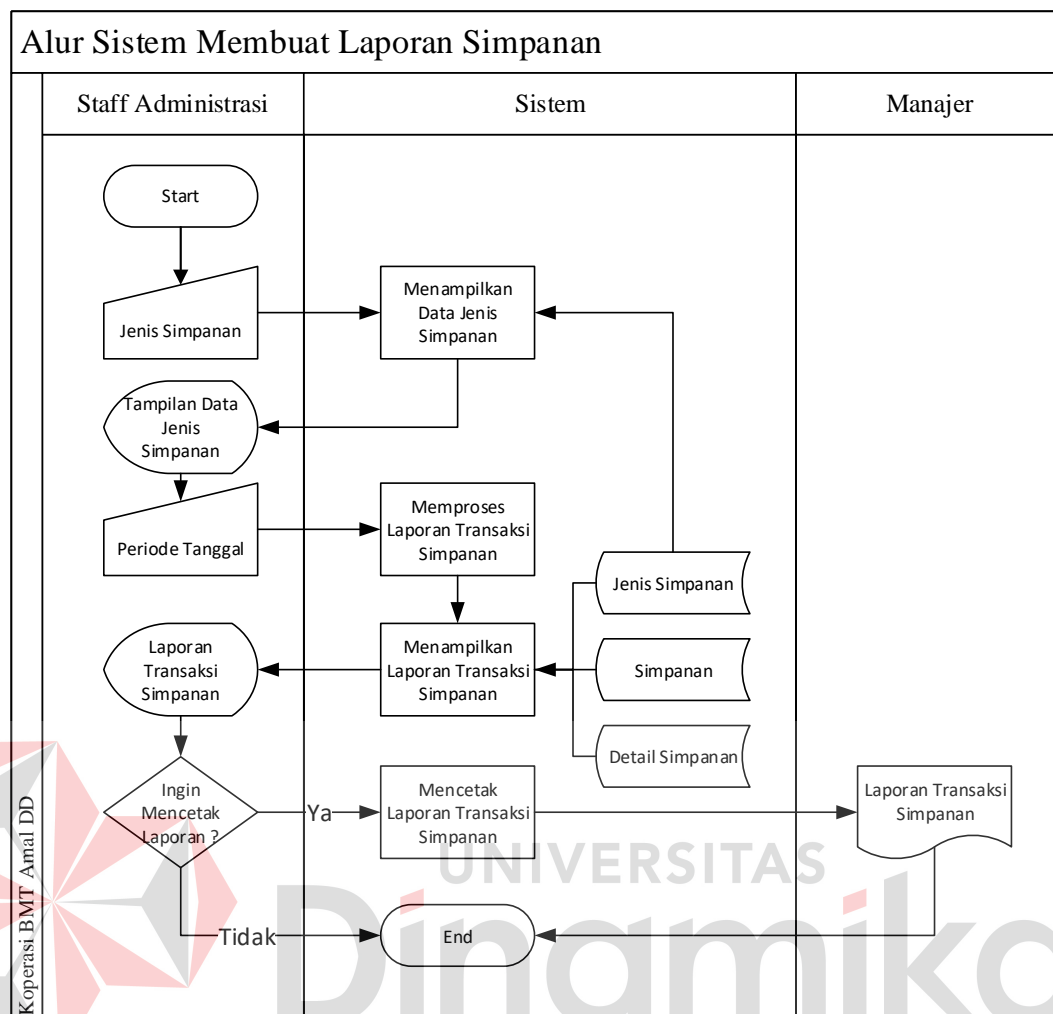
Alur Sistem Membuat Laporan Simpanan

Koperasi BMT Amal DD

Staff Administrasi

Sistem

Manajer

Start

Jenis Simpanan

Menampilkan Data Jenis Simpanan

Tampilan Data Jenis Simpanan

Periode Tanggal

Memproses Laporan Transaksi Simpanan

Jenis Simpanan

Menampilkan Laporan Transaksi Simpanan

Simpanan

Laporan Transaksi Simpanan

Detail Simpanan

Ingin Mencetak Laporan ?

Ya

Mencetak Laporan Transaksi Simpanan

Laporan Transaksi Simpanan

Tidak

End

UNIVERSITAS

Dinamika